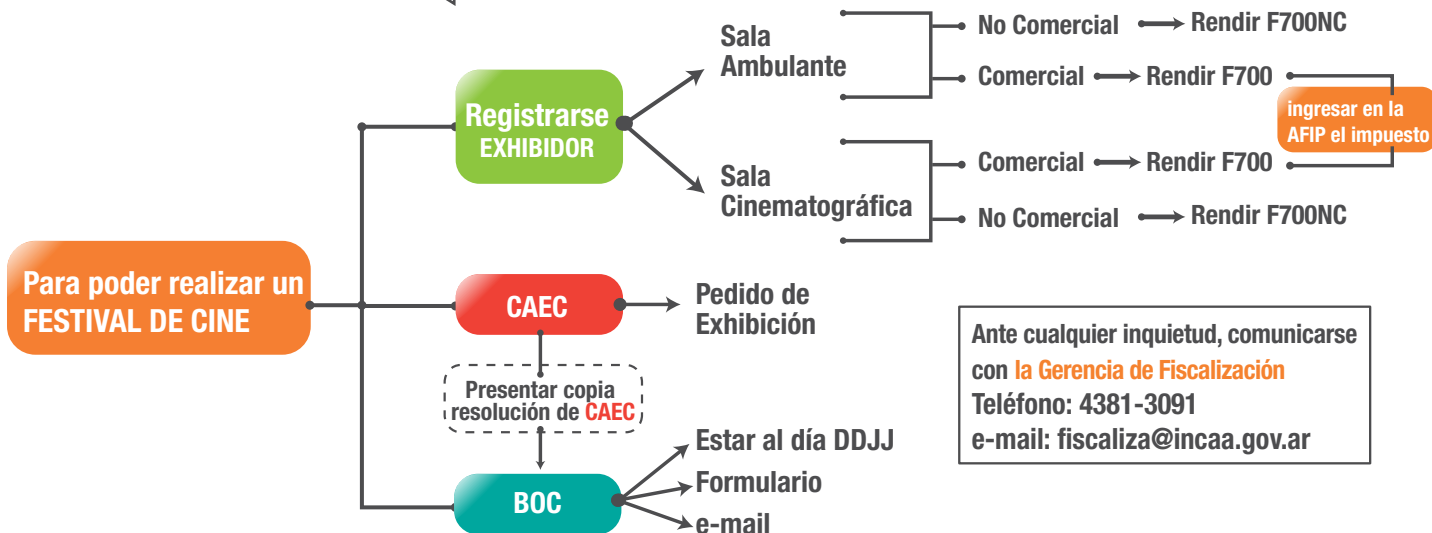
Para poder realizar un FESTIVAL DE CINE

Registrarse EXHIBIDOR

Sala Ambulante

No Comercial → Rendir F700NC

Comercial → Rendir F700

ingresar en la AFIP el impuesto

Sala Cinematográfica

Comercial → Rendir F700

No Comercial → Rendir F700NC

CAEC

Pedido de Exhibición

Presentar copia resolución de CAEC

BOC

Estar al día DDJJ

Formulario

e-mail

Ante cualquier inquietud, comunicarse con la Gerencia de Fiscalización
Teléfono: 4381-3091
e-mail: fiscaliza@incaa.gov.ar